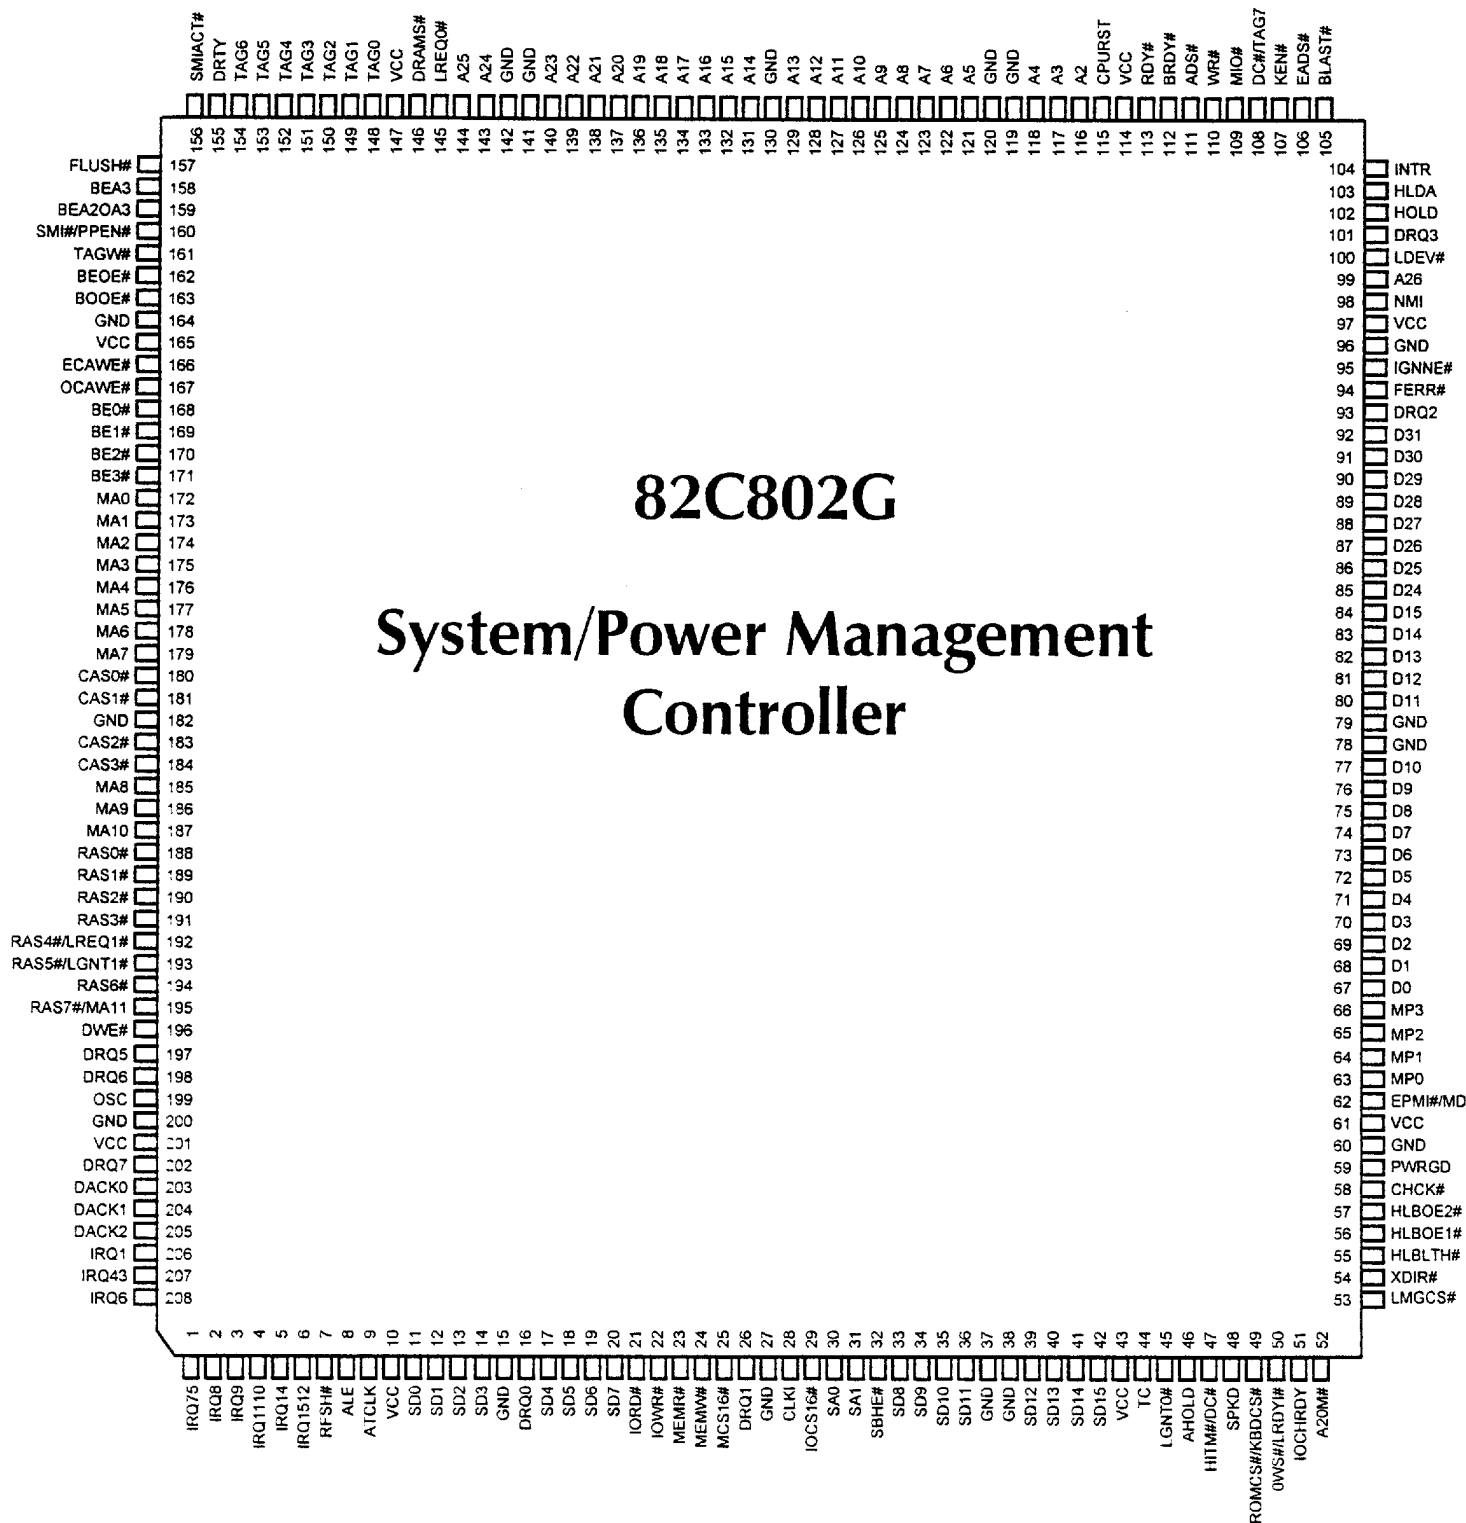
SMIACT# DRTY TAG6 TAG5 TAG4 TAG3 TAG2 TAG1 TAG0 VCC DRAMS# LREQ0# A25 A24 GND GND A23 A22 A21 A20 A19 A18 A17 A16 A15 A14 GND A13 A12 A11 A10 A9 A8 A7 A6 A5 GND GND A4 A3 A2 CPURST VCC RDY# BRDY# ADS# WR# MIO# DC#/TAG7 KEN# EADS# BLAST#

156 155 154 153 152 151 150 149 148 147 146 145 144 143 142 141 140 139 138 137 136 135 134 133 132 131 130 129 128 127 126 125 124 123 122 121 120 119 118 117 116 115 114 113 112 111 110 109 108 107 106 105

FLUSH# 157
BEA3 158
BEA2OA3 159
SMI#/PPEN# 160
TAGW# 161
BEOE# 162
BOOE# 163
GND 164
VCC 165
ECAWE# 166
OCAWE# 167
BE0# 168
BE1# 169
BE2# 170
BE3# 171
MA0 172
MA1 173
MA2 174
MA3 175
MA4 176
MA5 177
MA6 178
MA7 179
CAS0# 180
CAS1# 181
GND 182
CAS2# 183
CAS3# 184
MA8 185
MA9 186
MA10 187
RAS0# 188
RAS1# 189
RAS2# 190
RAS3# 191
RAS4#/LREQ1# 192
RAS5#/LGNT1# 193
RAS6# 194
RAS7#/MA11 195
DWE# 196
DRQ5 197
DRQ6 198
OSC 199
GND 200
VCC 201
DRQ7 202
DACK0 203
DACK1 204
DACK2 205
IRQ1 206
IRQ43 207
IRQ6 208

104 INTR
103 HLDA
102 HOLD
101 DRQ3
100 LDEV#
99 A26
98 NMI
97 VCC
96 GND
95 IGNNE#
94 FERR#
93 DRQ2
92 D31
91 D30
90 D29
89 D28
88 D27
87 D26
86 D25
85 D24
84 D15
83 D14
82 D13
81 D12
80 D11
79 GND
78 GND
77 D10
76 D9
75 D8
74 D7
73 D6
72 D5
71 D4
70 D3
69 D2
68 D1
67 D0
66 MP3
65 MP2
64 MP1
63 MP0
62 EPMI#/MD
61 VCC
60 GND
59 PWRGD
58 CHCK#
57 HLBOE2#
56 HLBOE1#
55 HLBLTH#
54 XDIR#
53 LMGCS#

82C802G

System/Power Management Controller

1 2 3 4 5 6 7 8 9 10 11 12 13 14 15 16 17 18 19 20 21 22 23 24 25 26 27 28 29 30 31 32 33 34 35 36 37 38 39 40 41 42 43 44 45 46 47 48 49 50 51 52

IRQ75 IRQ8 IRQ9 IRQ1110 IRQ14 IRQ1512 RFSH# ALE ATCLK VCC SD0 SD1 SD2 SD3 GND DRQ0 SD4 SD5 SD6 SD7 IORD# IOWR# MEMR# MEMW# MCS16# DRQ1 GND CLKI IOCS16# SA0 SA1 SBHE# SD8 SD9 SD10 SD11 GND GND SD12 SD13 SD14 SD15 VCC TC LGNT0# AHOLD HITM#/DC# SPKD ROMCS#/KBDCS# 0WS#/LRDY1# IOCHRDY A20M#